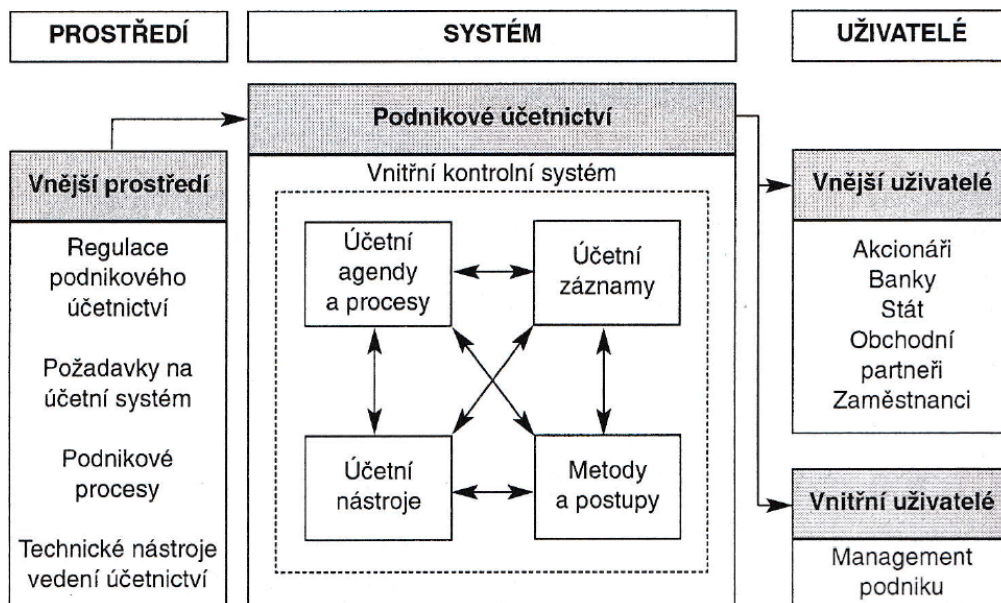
PROSTŘEDÍ

SYSTÉM

UŽIVATELÉ

Podnikové účetnictví

Vnější prostředí

Regulace podnikového účetnictví

Požadavky na účetní systém

Podnikové procesy

Technické nástroje vedení účetnictví

Vnitřní kontrolní systém

Účetní agendy a procesy

Účetní záznamy

Účetní nástroje

Metody a postupy

Vnější uživatelé

Akcionáři
Banky
Stát
Obchodní partneři
Zaměstnanci

Vnitřní uživatelé

Management podniku